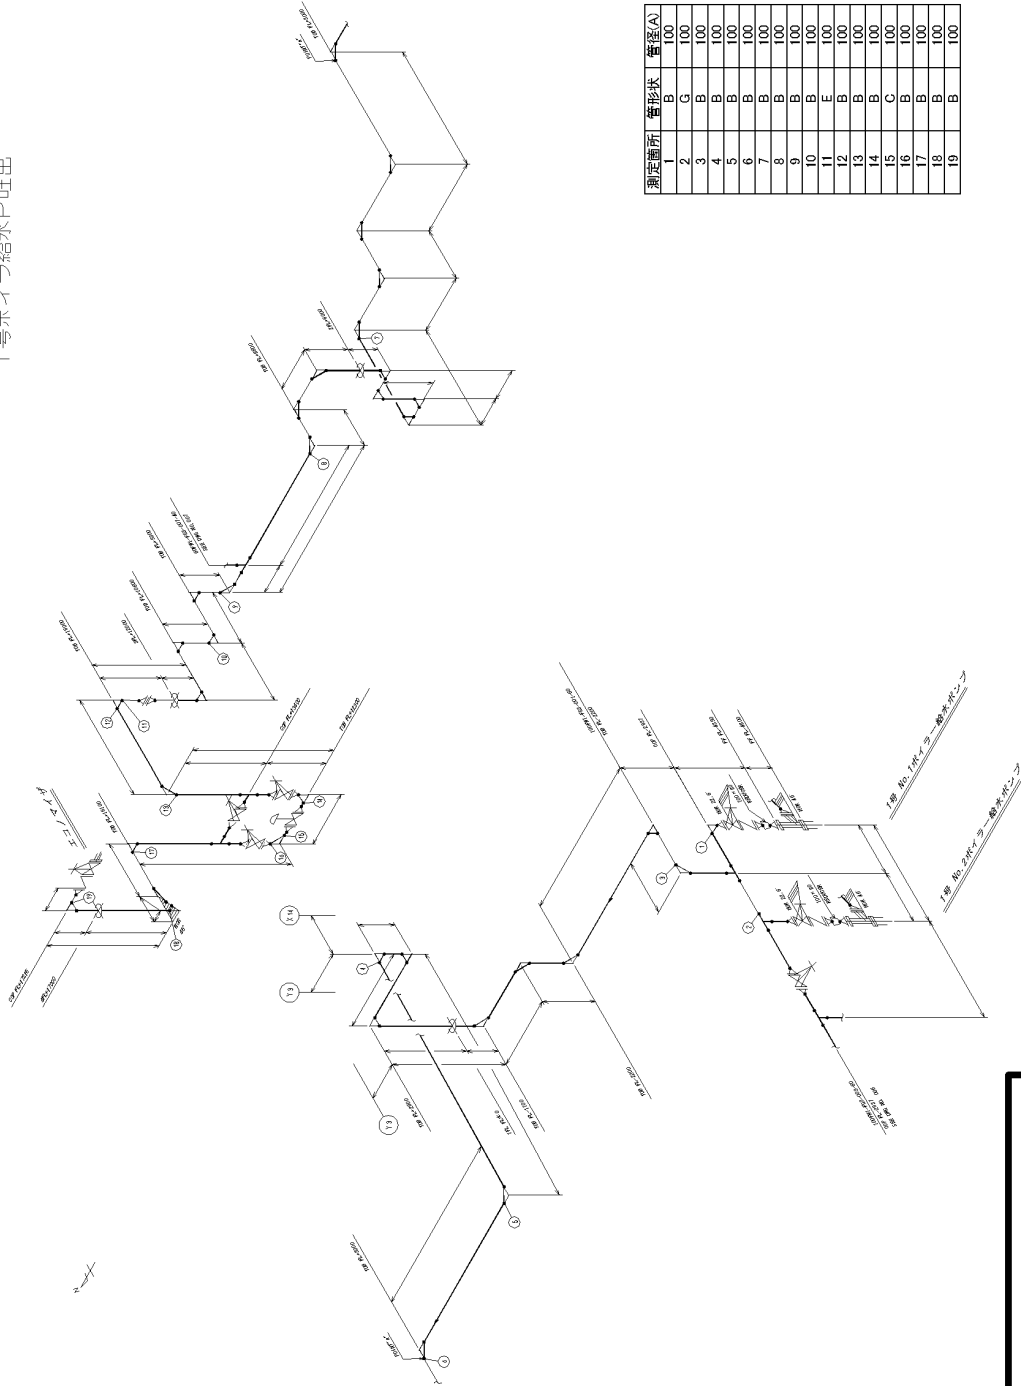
1号ボイラ給水ポンプ吐出

| 測定箇所 | 管形状 | 管径(A) |
|---|---|---|
| 1 | B | 100 |
| 2 | G | 100 |
| 3 | B | 100 |
| 4 | B | 100 |
| 5 | B | 100 |
| 6 | B | 100 |
| 7 | B | 100 |
| 8 | B | 100 |
| 9 | B | 100 |
| 10 | B | 100 |
| 11 | E | 100 |
| 12 | B | 100 |
| 13 | B | 100 |
| 14 | B | 100 |
| 15 | C | 100 |
| 16 | B | 100 |
| 17 | B | 100 |
| 18 | B | 100 |
| 19 | B | 100 |

1号 No.1ボイラー給水ポンプ

1号 No.2ボイラー給水ポンプ

エコノマイザ

Y3

Y4

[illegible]